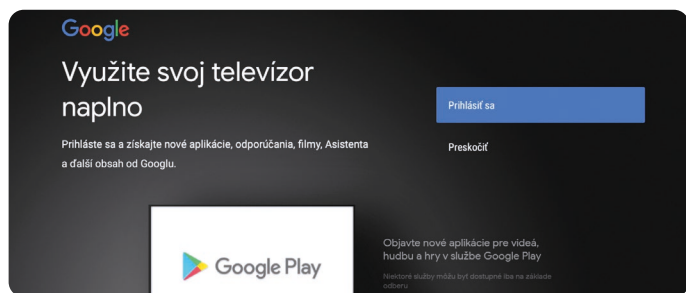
Google

Využite svoj televízor naplno

Prihláste sa a získajte nové aplikácie, odporúčania, filmy, Asistenta a ďalší obsah od Googlu.

Prihlásiť sa

Preskočiť

Google Play

Objavte nové aplikácie pre videá, hudbu a hry v službe Google Play

Niektoré služby môžu byť dostupné iba na základe odberu